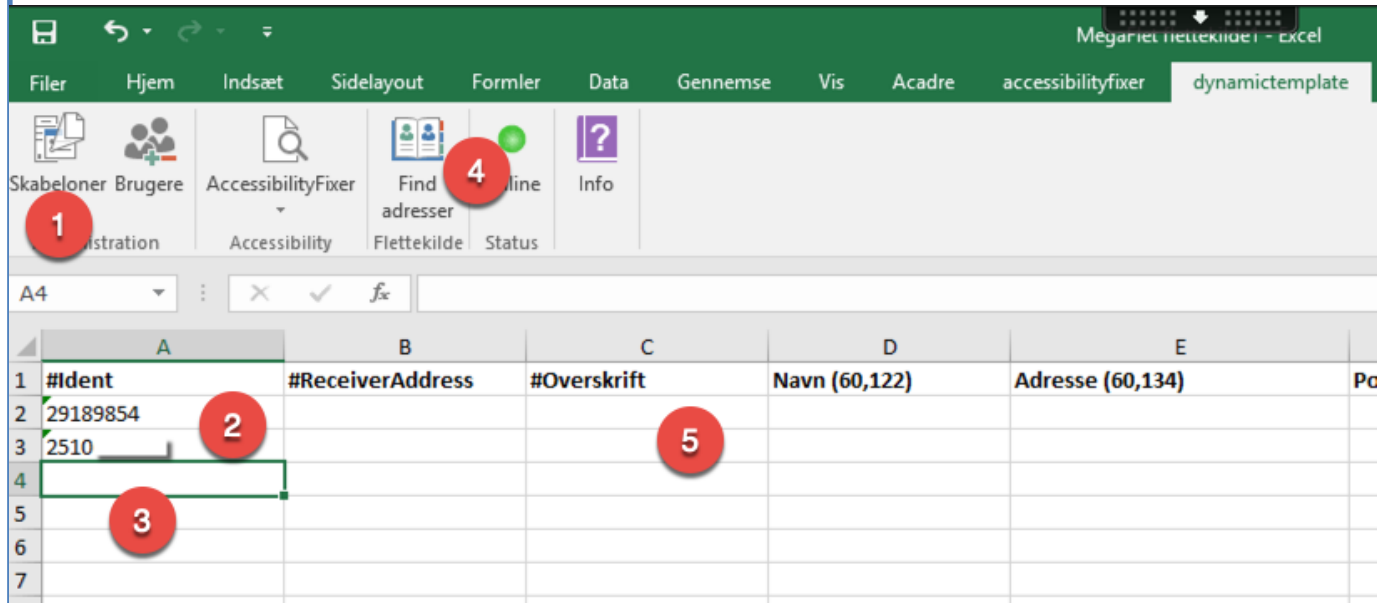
MegaFlet flettekilde1 - Excel

Filer Hjem Indsæt Sidelayout Formler Data Gennemse Vis Acadre accessibilityfixer dynamictemplate

Skabeloner Brugere
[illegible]istration

AccessibilityFixer
Accessibility

Find adresser
Flettekilde

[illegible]line
Status

Info

1

4

A4

| | A | B | C | D | E | |
|---|---|---|---|---|---|---|
| 1 | #Ident | #ReceiverAddress | #Overskrift | Navn (60,122) | Adresse (60,134) | Po |
| 2 | 29189854 | | | | | |
| 3 | 2510 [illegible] | | | | | |
| 4 | | | | | | |
| 5 | | | | | | |
| 6 | | | | | | |
| 7 | | | | | | |

2

5

3